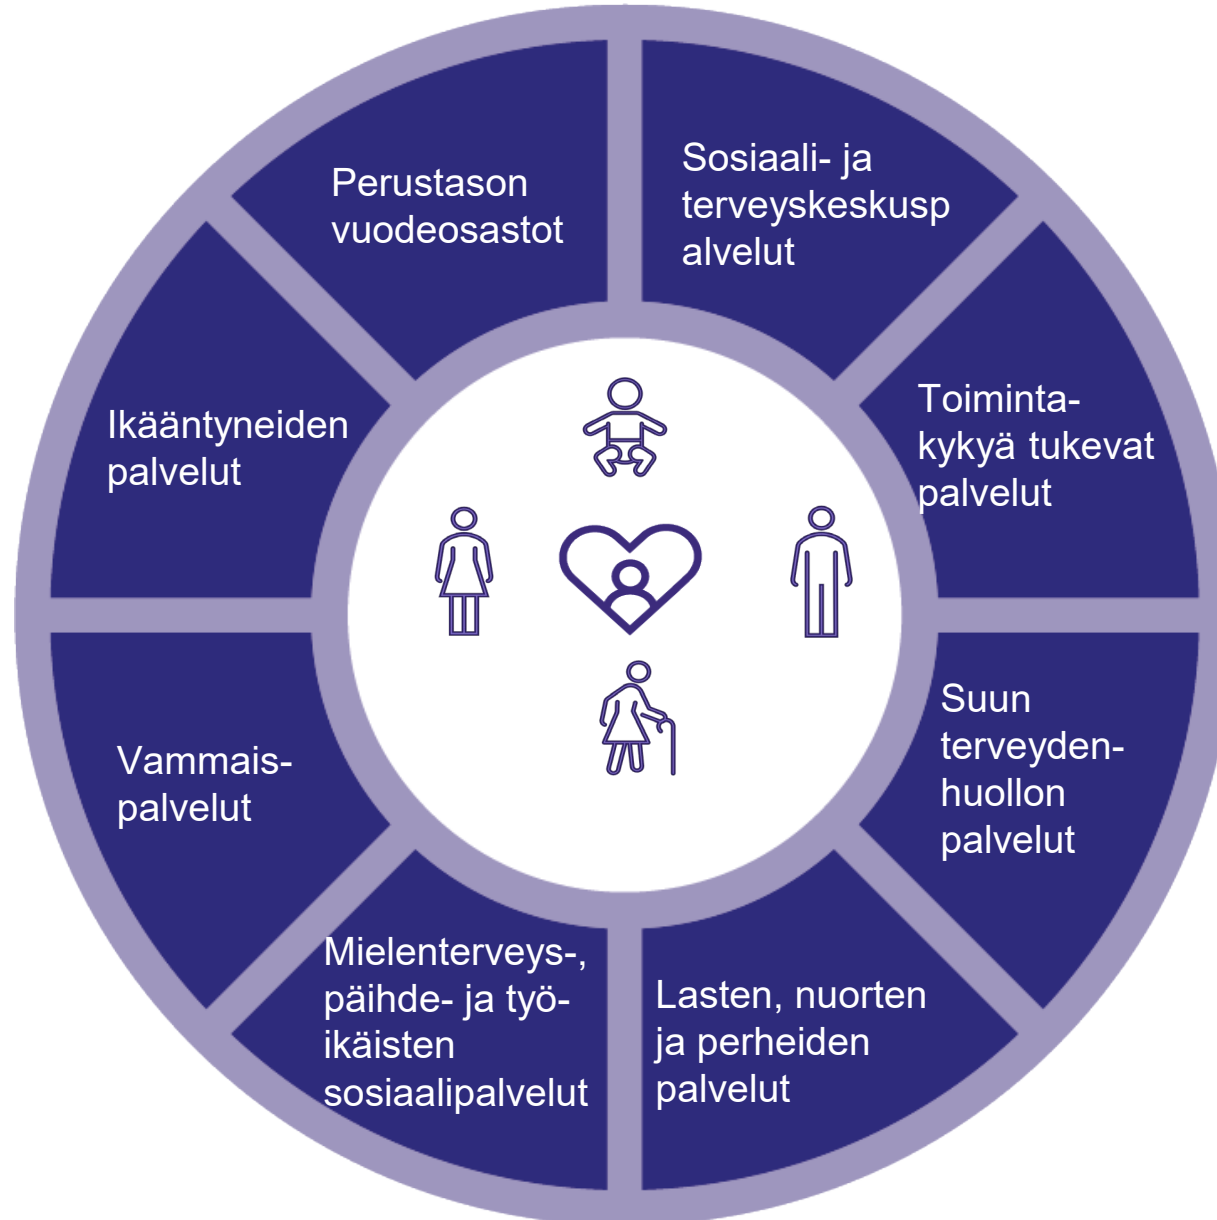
Perustason vuodeosastot

Sosiaali- ja terveyskeskuspalvelut

Toimintakykyä tukevat palvelut

Suun terveydenhuollon palvelut

Lasten, nuorten ja perheiden palvelut

Mielenterveys-, päihde- ja työikäisten sosiaalipalvelut

Vammaispalvelut

Ikääntyneiden palvelut